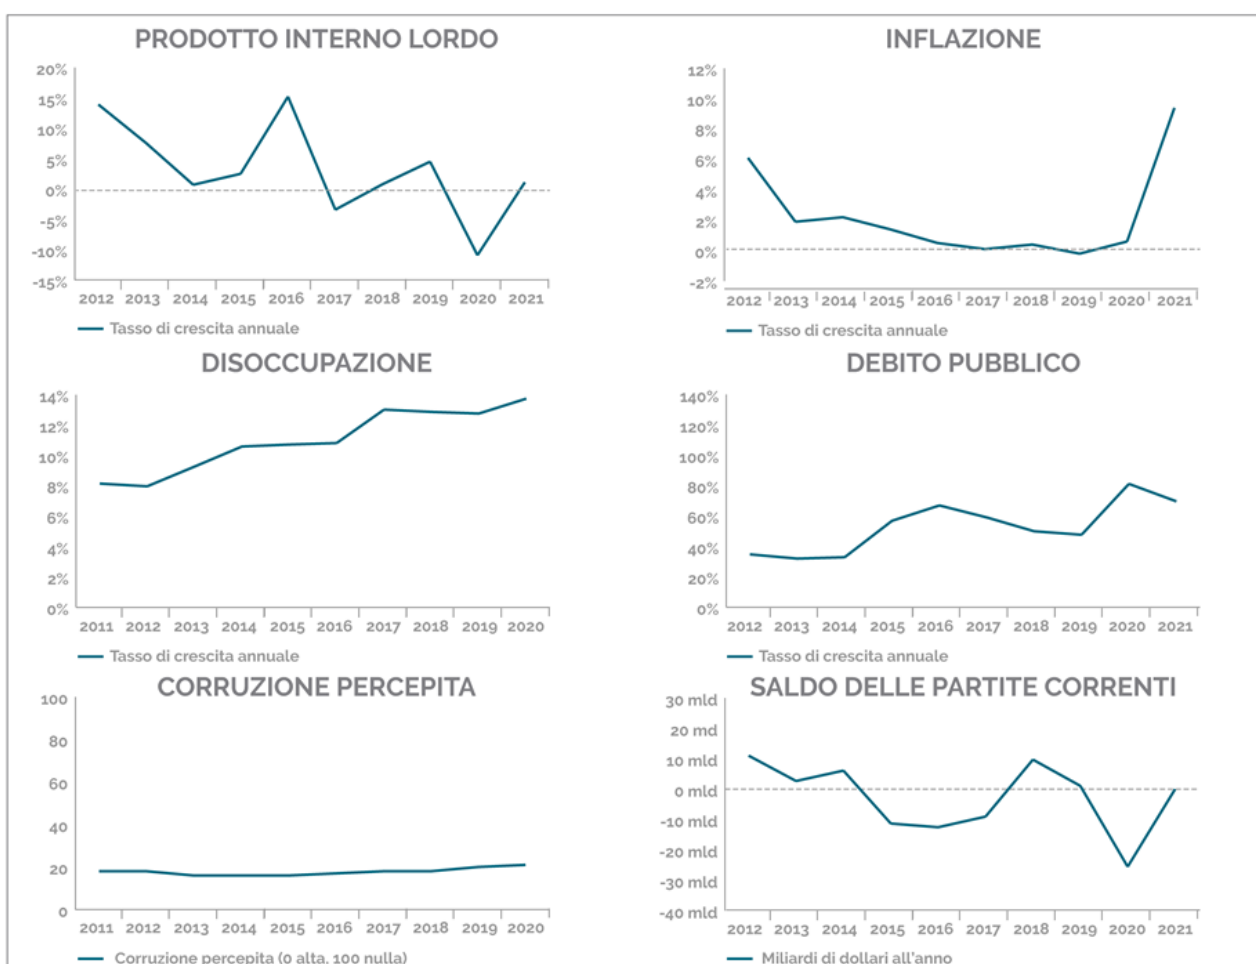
PRODOTTO INTERNO LORDO

20%
15%
10%
5%
0%
-5%
-10%
-15%

2012 2013 2014 2015 2016 2017 2018 2019 2020 2021

Tasso di crescita annuale

INFLAZIONE

12%
10%
8%
6%
4%
2%
0%
-2%

2012 2013 2014 2015 2016 2017 2018 2019 2020 2021

Tasso di crescita annuale

DISOCCUPAZIONE

14%
12%
10%
8%
6%
4%
2%
0%

2011 2012 2013 2014 2015 2016 2017 2018 2019 2020

Tasso di crescita annuale

DEBITO PUBBLICO

140%
120%
100%
80%
60%
40%
20%
0%

2012 2013 2014 2015 2016 2017 2018 2019 2020 2021

Tasso di crescita annuale

CORRUZIONE PERCEPITA

100
80
60
40
20
0

2011 2012 2013 2014 2015 2016 2017 2018 2019 2020

Corruzione percepita (0 alta, 100 nulla)

SALDO DELLE PARTITE CORRENTI

30 mld
20 md
10 mld
0 mld
-10 mld
-20 mld
-30 mld
-40 mld

2012 2013 2014 2015 2016 2017 2018 2019 2020 2021

Miliardi di dollari all'anno